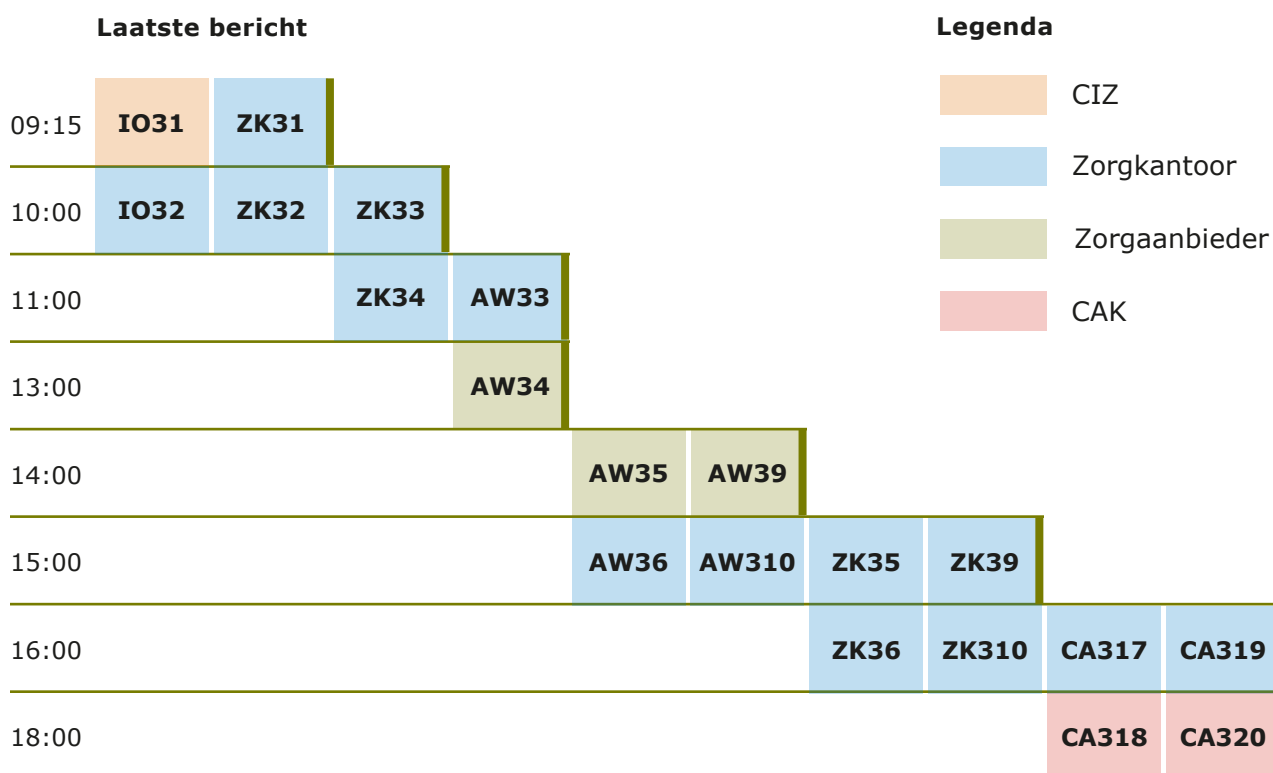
Laatste bericht

Legenda

CIZ

Zorgkantoor

Zorgaanbieder

CAK

| | | | | | | | | | |
|---|---|---|---|---|---|---|---|---|---|
| 09:15 | IO31 | ZK31 | | | | | | | |
| 10:00 | IO32 | ZK32 | ZK33 | | | | | | |
| 11:00 | | | ZK34 | AW33 | | | | | |
| 13:00 | | | | AW34 | | | | | |
| 14:00 | | | | | AW35 | AW39 | | | |
| 15:00 | | | | | AW36 | AW310 | ZK35 | ZK39 | |
| 16:00 | | | | | | | ZK36 | ZK310 | CA317 | CA319 |
| 18:00 | | | | | | | | | CA318 | CA320 |